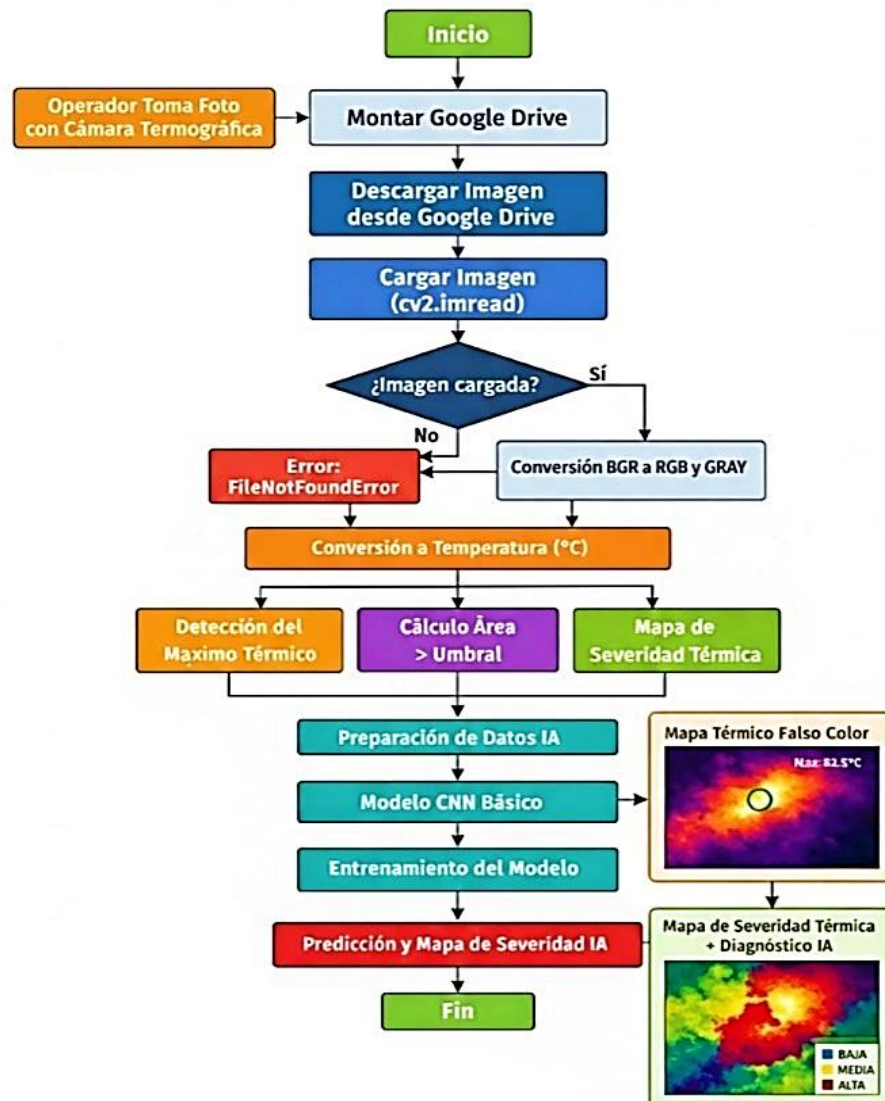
Inicio

Operador Toma Foto con Cámara Termográfica

Montar Google Drive

Descargar Imagen desde Google Drive

Cargar Imagen (cv2.imread)

¿Imagen cargada?

Sí

No

Error: FileNotFoundError

Conversión BGR a RGB y GRAY

Conversión a Temperatura (°C)

Detección del Maximo Térmico

Cálculo Área > Umbral

Mapa de Severidad Térmica

Preparación de Datos IA

Modelo CNN Básico

Entrenamiento del Modelo

Predicción y Mapa de Severidad IA

Fin

Mapa Térmico Falso Color

Max: 82.5°C

Mapa de Severidad Térmica + Diagnóstico IA

BAJA
MEDIA
ALTA